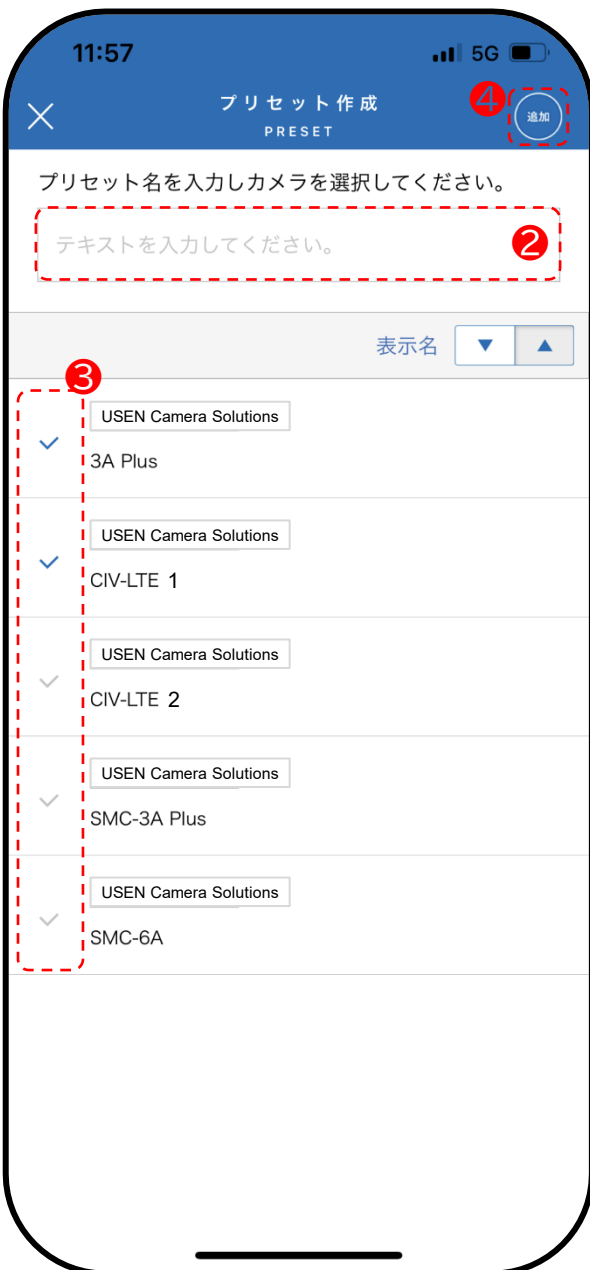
11:57
5G

プリセット作成
PRESET
❹ 追加

プリセット名を入力しカメラを選択してください。

テキストを入力してください。 ❷

表示名 ▼ ▲

❸

USEN Camera Solutions
3A Plus

USEN Camera Solutions
CIV-LTE 1

USEN Camera Solutions
CIV-LTE 2

USEN Camera Solutions
SMC-3A Plus

USEN Camera Solutions
SMC-6A